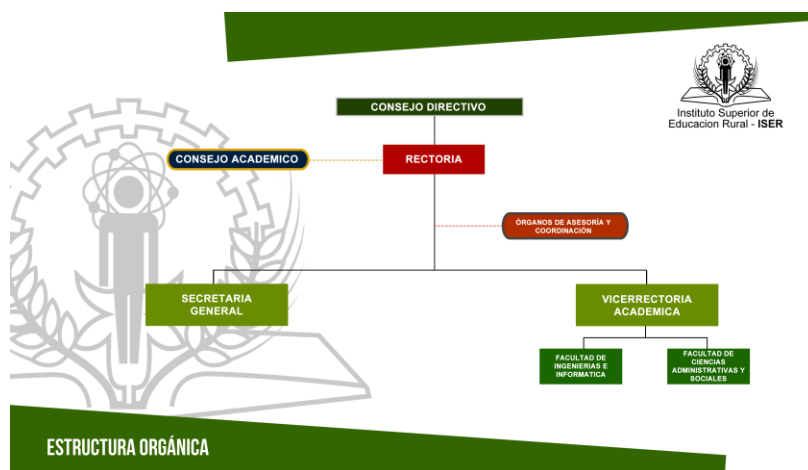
Instituto Superior de Educacion Rural - ISER

CONSEJO DIRECTIVO

CONSEJO ACADEMICO

RECTORIA

ÓRGANOS DE ASESORÍA Y COORDINACIÓN

SECRETARIA GENERAL

VICERRECTORIA ACADEMICA

FACULTAD DE INGENIERIAS E INFORMATICA

FACULTAD DE CIENCIAS ADMINISTRATIVAS Y SOCIALES

ESTRUCTURA ORGÁNICA